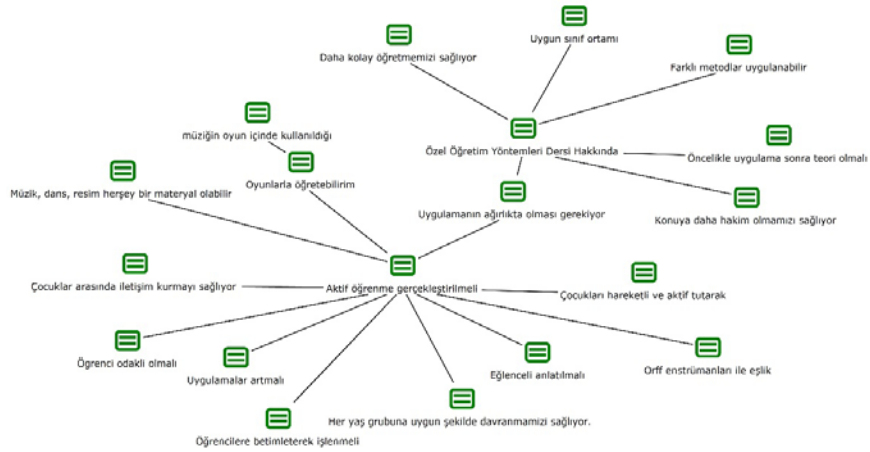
Uygun sınıf ortamı

Daha kolay öğretmemizi sağlıyor

Farklı metodlar uygulanabilir

müziğin oyun içinde kullanıldığı

Özel Öğretim Yöntemleri Dersi Hakkında

Öncelikle uygulama sonra teori olmalı

Oyunlarla öğretebilirim

Müzik, dans, resim herşey bir materyal olabilir

Uygulamanın ağırlıkta olması gerekiyor

Konuya daha hakim olmamızı sağlıyor

Çocuklar arasında iletişim kurmayı sağlıyor

Aktif öğrenme gerçekleştirilmeli

Çocukları hareketli ve aktif tutarak

Öğrenci odaklı olmalı

Uygulamalar artmalı

Eğlenceli anlatılmalı

Orff enstrümanları ile eşlik

Her yaş grubuna uygun şekilde davranmamızı sağlıyor.

Öğrencilere betimleterek işlenmeli